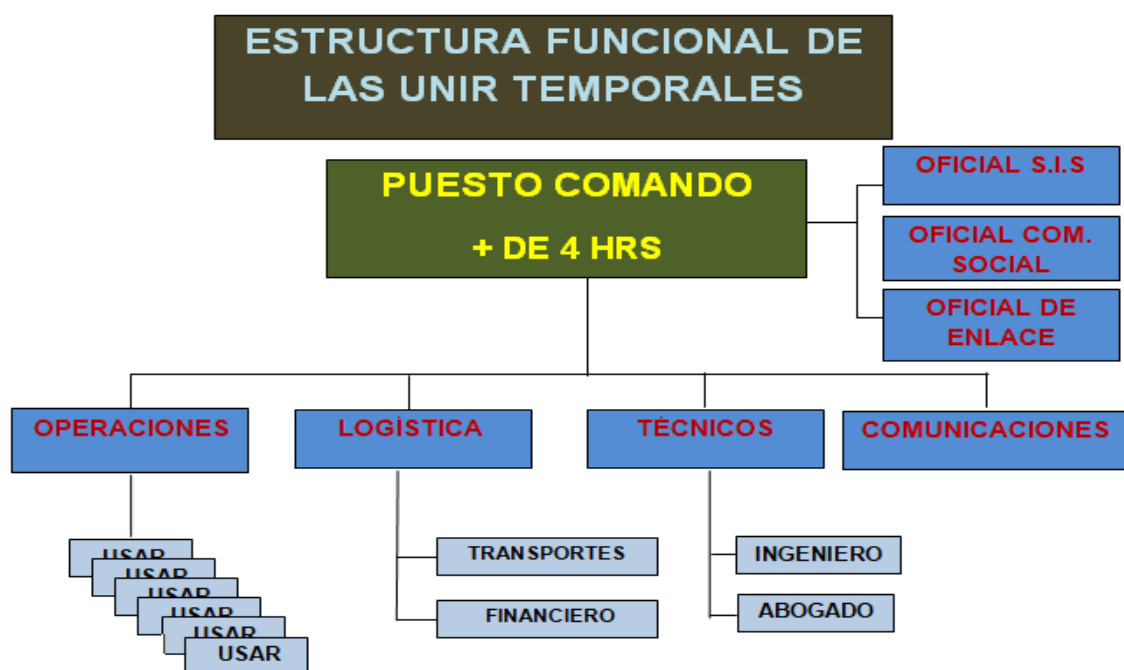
ESTRUCTURA FUNCIONAL DE LAS UNIR TEMPORALES

PUESTO COMANDO

+ DE 4 HRS

OFICIAL S.I.S

OFICIAL COM. SOCIAL

OFICIAL DE ENLACE

OPERACIONES

LOGÍSTICA

TÉCNICOS

COMUNICACIONES

USAR

USAR

USAR

USAR

USAR

USAR

TRANSPORTES

FINANCIERO

INGENIERO

ABOGADO